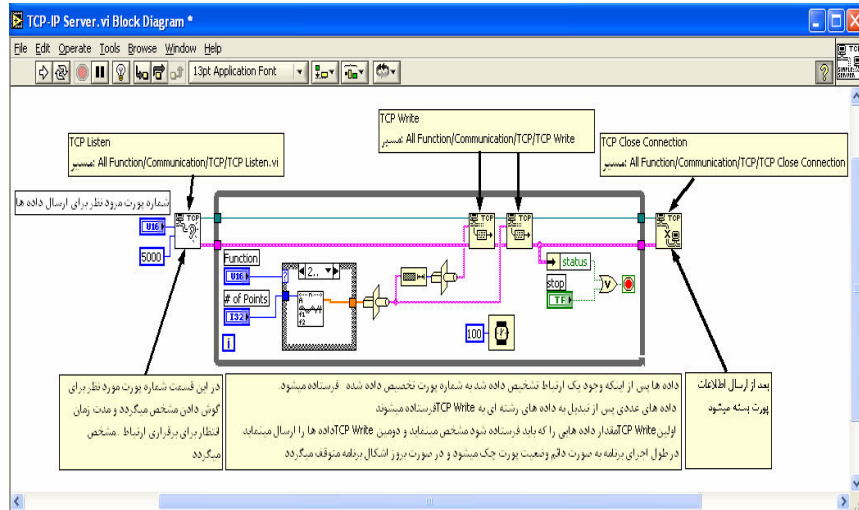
TCP-IP Server.vi Block Diagram *

File Edit Operate Tools Browse Window Help

13pt Application Font

TCP Listen
مسیر: All Function/Communication/TCP/TCP Listen.vi

TCP Write
مسیر: All Function/Communication/TCP/TCP Write

TCP Close Connection
مسیر: All Function/Communication/TCP/TCP Close Connection

شماره پورت مورد نظر برای ارسال داده ها

U16

5000

Function

U16

# of Points

I32

status

stop

TF

100

i

در این قسمت شماره پورت مورد نظر برای گوش دادن مشخص میگردد و مدت زمان انتظار برای برقراری ارتباط مشخص میگردد

داده ها پس از اینکه وجود یک ارتباط تشخیص داده شد به شماره پورت تخصیص داده شده فرستاده میشود.
داده های عددی پس از تبدیل به داده های رشته ای به TCP Write فرستاده میشود
اولین TCP Write مقدار داده هایی را که باید فرستاده شود مشخص میشود و دومین TCP Write داده ها را ارسال میشود.
در طول اجرای برنامه به صورت دائم وضعیت پورت چک میشود و در صورت بروز اشکال برنامه متوقف میگردد

بعد از ارسال اطلاعات پورت بسته میشود